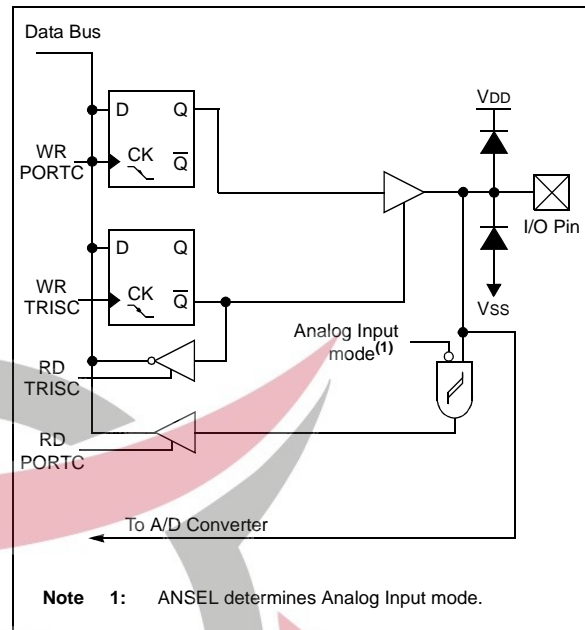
Data Bus

D Q
WR PORTC
CK $\overline{Q}$

VDD

I/O Pin

D Q
WR TRISC
CK $\overline{Q}$

VSS

Analog Input mode$^{(1)}$

RD TRISC

RD PORTC

To A/D Converter

Note 1: ANSEL determines Analog Input mode.